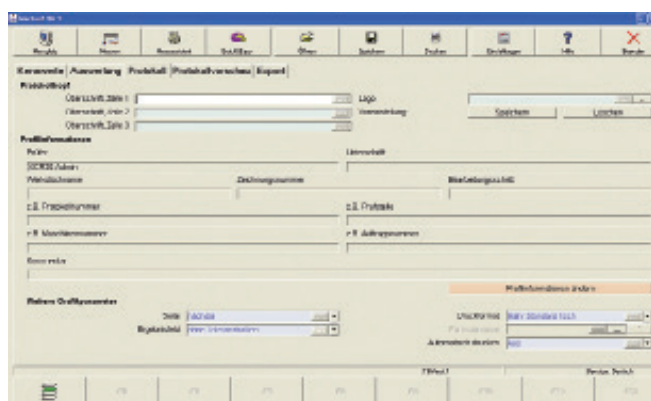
Kennwerte | Auswertung | Protokoll | Protokollvorschau | Export

Protokollkopf

Überschrift Zeile 1

Überschrift Zeile 2

Überschrift Zeile 3

Logo

Verwendung

Speichern

Löschen

Prüfinformationen

Prüfer

Werkstoff

Werkstücknummer

Zeichnungsnummer

Bearbeitungsschritt

z.B. Projektnummer

z.B. Prüfstelle

z.B. Maschinennummer

z.B. Auftragsnummer

Bemerkung

Prüfinformationen ändern

Weitere Grafikparameter

Seite

Ergebnisbild

Druckformat

Automatisch drucken

Auto